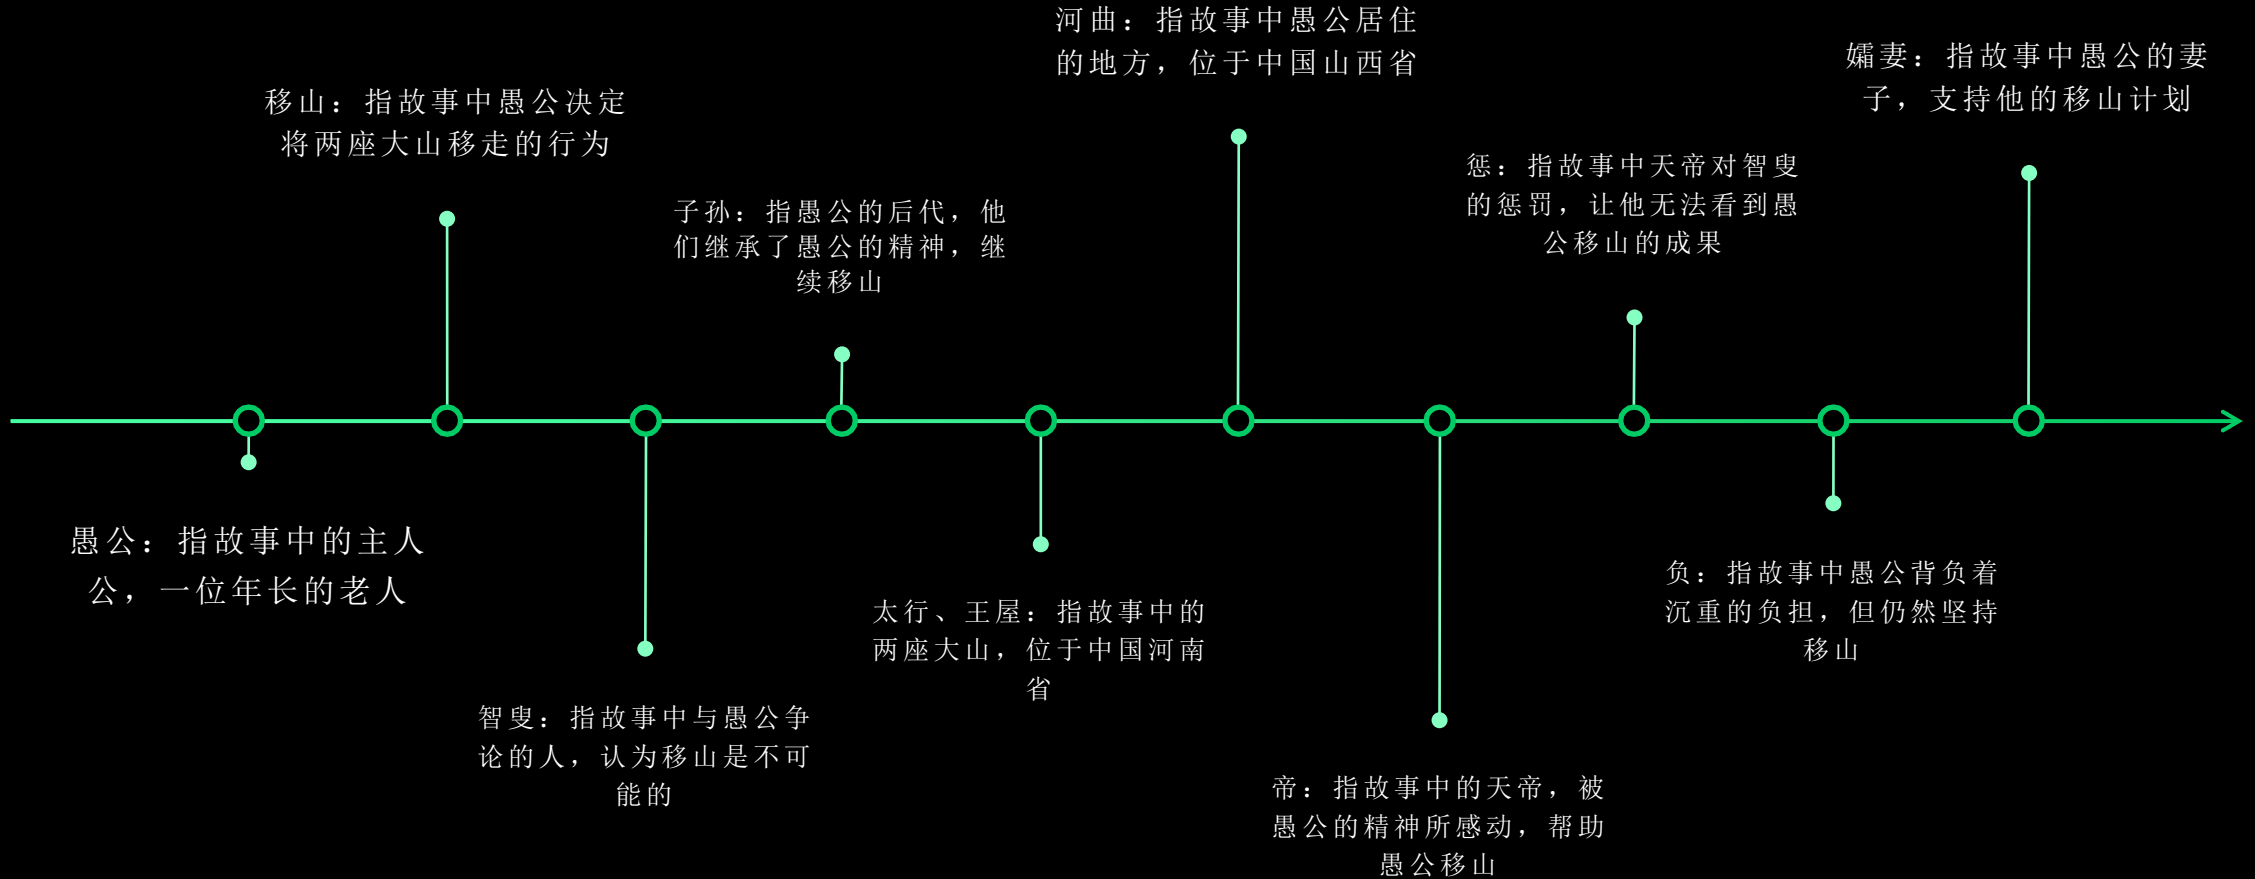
愚公：指故事中的主人公，一位年长的老人

移山：指故事中愚公决定将两座大山移走的行为

智叟：指故事中与愚公争论的人，认为移山是不可能的

子孙：指愚公的后代，他们继承了愚公的精神，继续移山

太行、王屋：指故事中的两座大山，位于中国河南省

河曲：指故事中愚公居住的地方，位于中国山西省

帝：指故事中的天帝，被愚公的精神所感动，帮助愚公移山

惩：指故事中天帝对智叟的惩罚，让他无法看到愚公移山的成果

负：指故事中愚公背负着沉重的负担，但仍然坚持移山

孀妻：指故事中愚公的妻子，支持他的移山计划